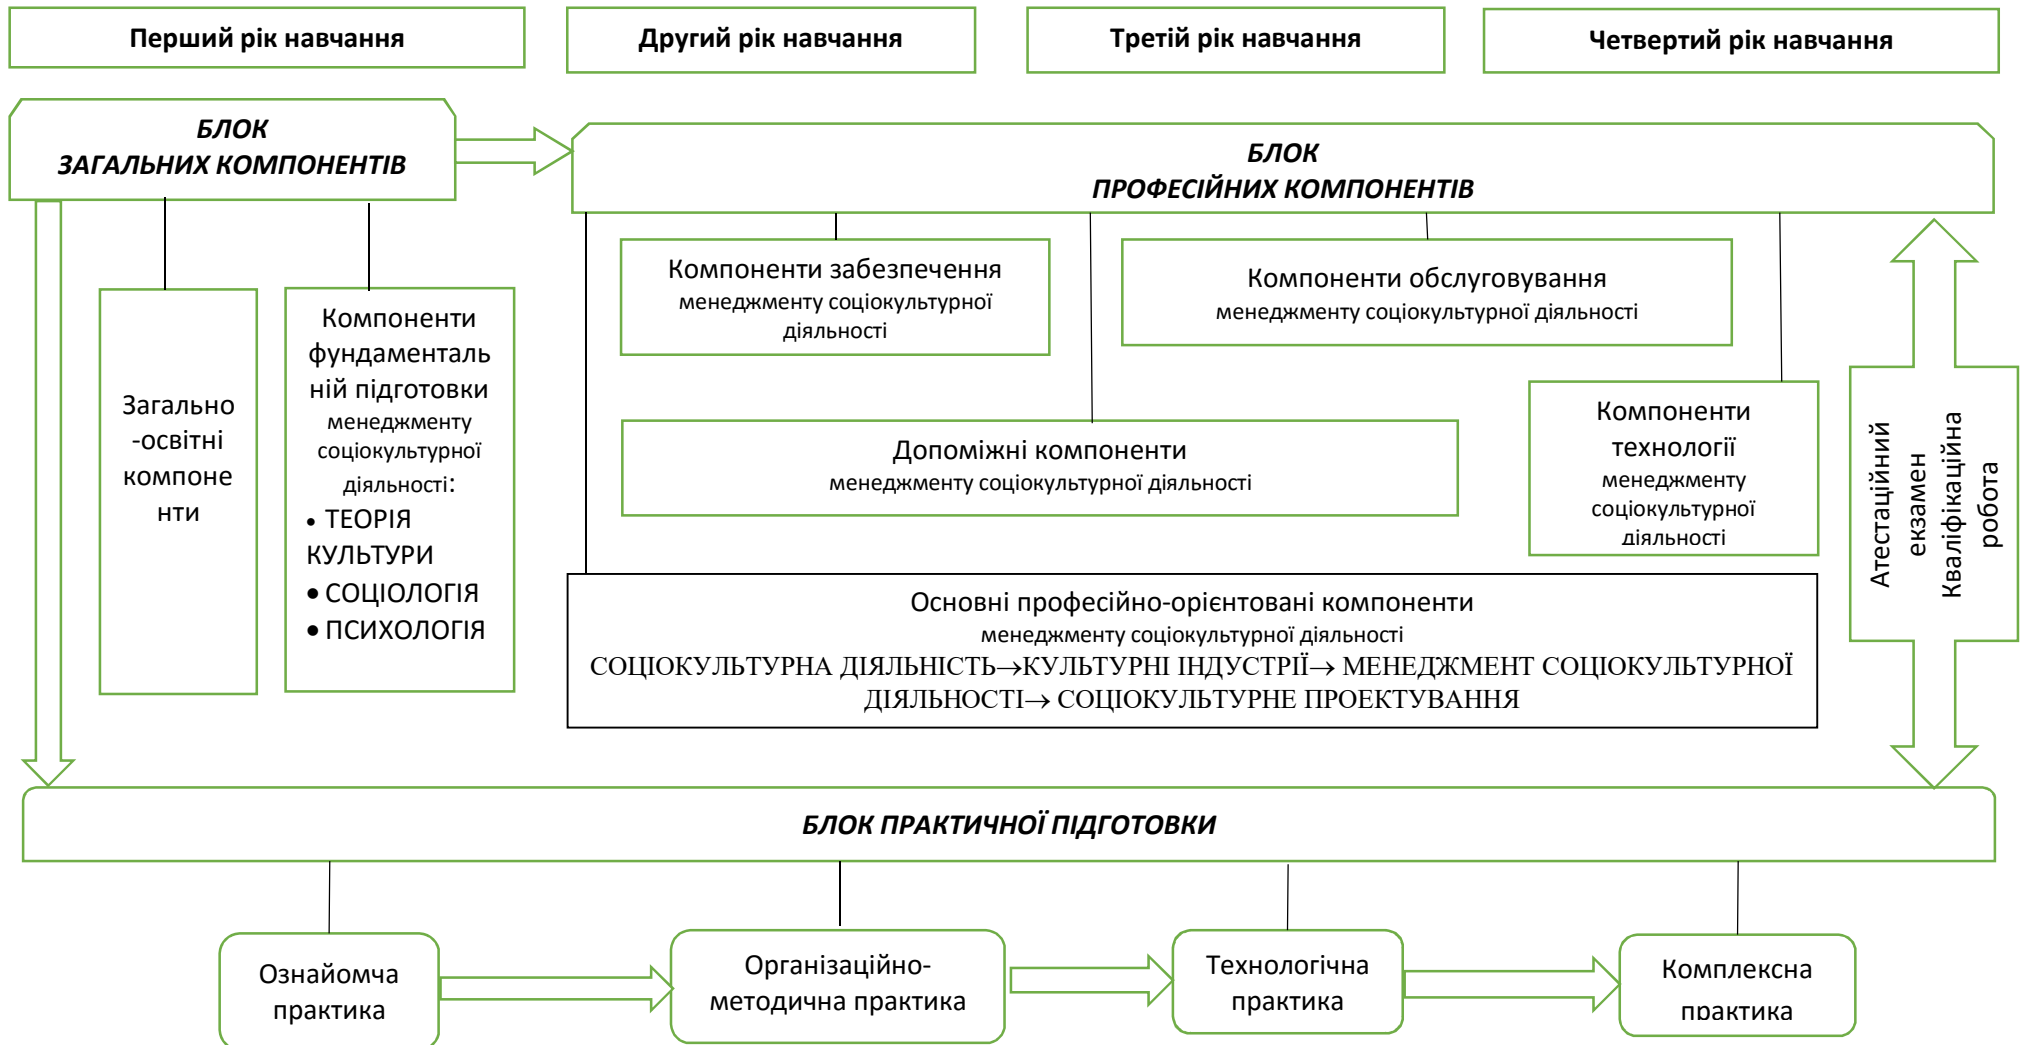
Перший рік навчання

Другий рік навчання

Третій рік навчання

Четвертий рік навчання

БЛОК ЗАГАЛЬНИХ КОМПОНЕНТІВ

БЛОК ПРОФЕСІЙНИХ КОМПОНЕНТІВ

Загально-освітні компоненти

Компоненти фундаментальної підготовки менеджменту соціокультурної діяльності:
• ТЕОРІЯ КУЛЬТУРИ
• СОЦІОЛОГІЯ
• ПСИХОЛОГІЯ

Компоненти забезпечення менеджменту соціокультурної діяльності

Компоненти обслуговування менеджменту соціокультурної діяльності

Допоміжні компоненти менеджменту соціокультурної діяльності

Компоненти технології менеджменту соціокультурної діяльності

Основні професійно-орієнтовані компоненти менеджменту соціокультурної діяльності
СОЦІОКУЛЬТУРНА ДІЯЛЬНІСТЬ→КУЛЬТУРНІ ІНДУСТРІЇ→ МЕНЕДЖМЕНТ СОЦІОКУЛЬТУРНОЇ ДІЯЛЬНОСТІ→ СОЦІОКУЛЬТУРНЕ ПРОЕКТУВАННЯ

Атестаційний екзамен Кваліфікаційна робота

БЛОК ПРАКТИЧНОЇ ПІДГОТОВКИ

Ознайомча практика

Організаційно-методична практика

Технологічна практика

Комплексна практика